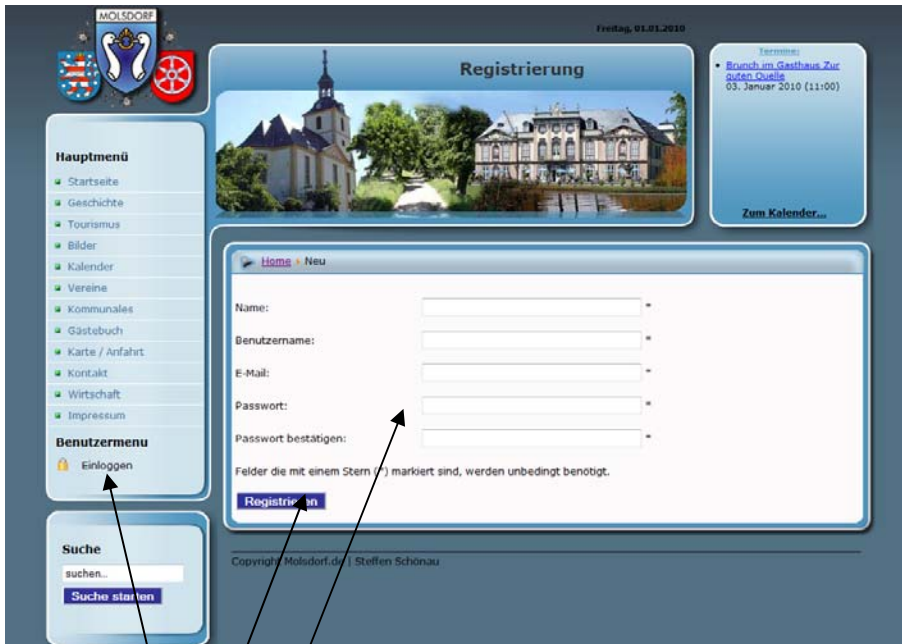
MOLSDORF

Freitag, 01.01.2010

Registrierung

Termine:

Brunch im Gasthaus Zur guten Quelle
03. Januar 2010 (11:00)

Zum Kalender...

Hauptmenü

Startseite
Geschichte
Tourismus
Bilder
Kalender
Vereine
Kommunales
Gästebuch
Karte / Anfahrt
Kontakt
Wirtschaft
Impressum

Benutzermenu

Einloggen

Home » Neu

Name: *

Benutzername: *

E-Mail: *

Passwort: *

Passwort bestätigen: *

Felder die mit einem Stern (*) markiert sind, werden unbedingt benötigt.

Registrieren

Suche

suchen...

Suche starten

Copyright Molsdorf.de | Steffen Schönau